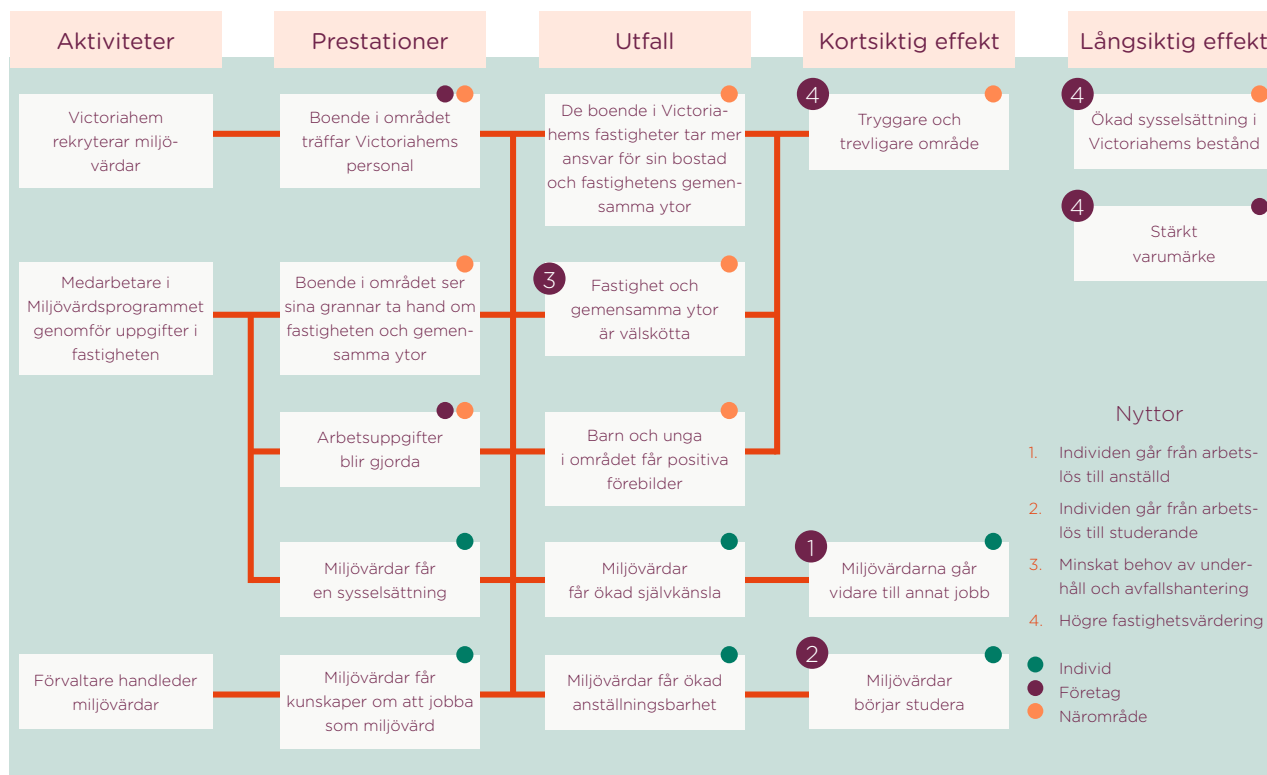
Aktiviteter

Prestationer

Utfall

Kortsiktig effekt

Långsiktig effekt

Victoriahem rekryterar miljövärdar

Boende i området träffar Victoriahems personal

De boende i Victoriahems fastigheter tar mer ansvar för sin bostad och fastighetens gemensamma ytor

4 Tryggare och trevligare område

4 Ökad sysselsättning i Victoriahems bestånd

4 Stärkt varumärke

Medarbetare i Miljövärdsprogrammet genomför uppgifter i fastigheten

Boende i området ser sina grannar ta hand om fastigheten och gemensamma ytor

3 Fastighet och gemensamma ytor är välskötta

Arbetsuppgifter blir gjorda

Barn och unga i området får positiva förebilder

Nyttor

1. Individen går från arbetslös till anställd

2. Individen går från arbetslös till studerande

3. Minskat behov av underhåll och avfallshantering

4. Högre fastighetsvärdering

Miljövärdar får en sysselsättning

Miljövärdar får ökad självkänsla

1 Miljövärdarna går vidare till annat jobb

Förvaltare handleder miljövärdar

Miljövärdar får kunskaper om att jobba som miljövärd

Miljövärdar får ökad anställningsbarhet

2 Miljövärdar börjar studera

Individ
Företag
Närområde